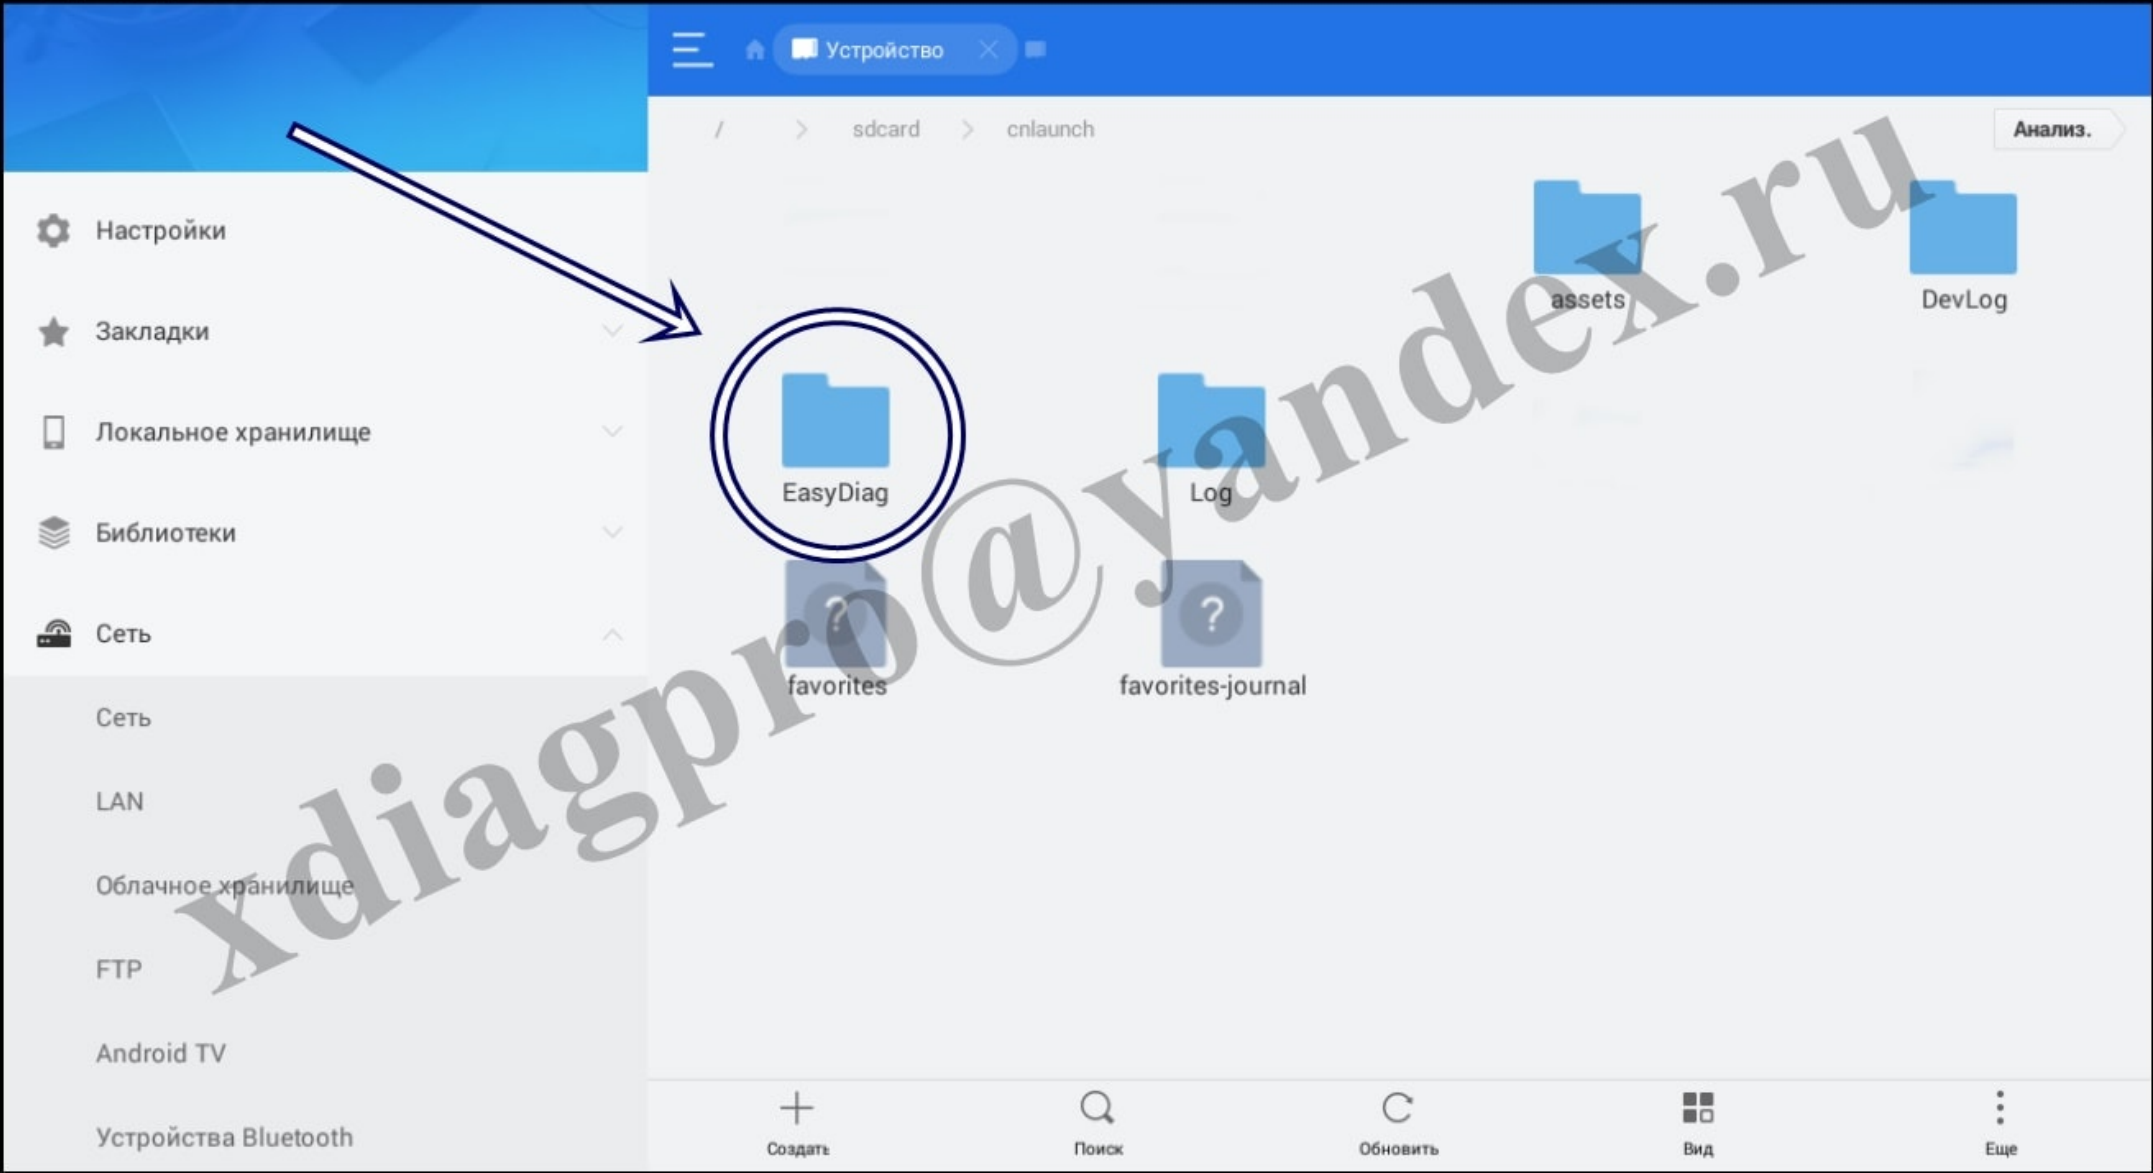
Устройство

/ > sdcard > cnlaunch

Анализ.

Настройки

Закладки

Локальное хранилище

Библиотеки

Сеть

Сеть

LAN

Облачное хранилище

FTP

Android TV

Устройства Bluetooth

assets

DevLog

EasyDiag

Log

favorites

favorites-journal

xdiagpro@yandex.ru

Создать

Поиск

Обновить

Вид

Еще